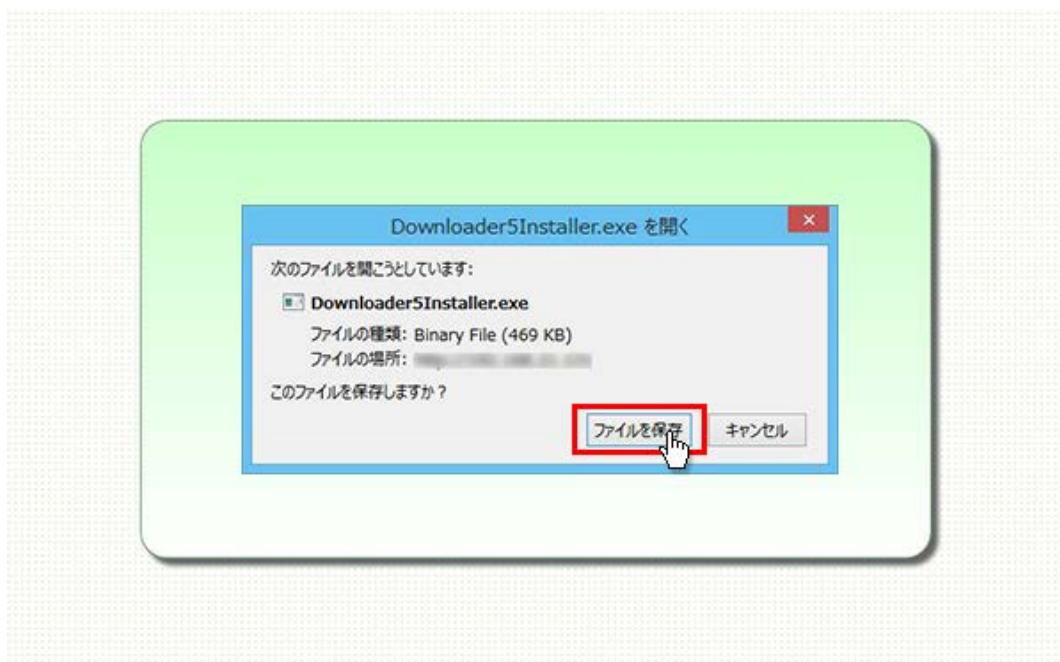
Downloader5Installer.exe を開く

×

次のファイルを開こうとしています:

Downloader5Installer.exe

ファイルの種類: Binary File (469 KB)

ファイルの場所: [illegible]

このファイルを保存しますか？

ファイルを保存

キャンセル